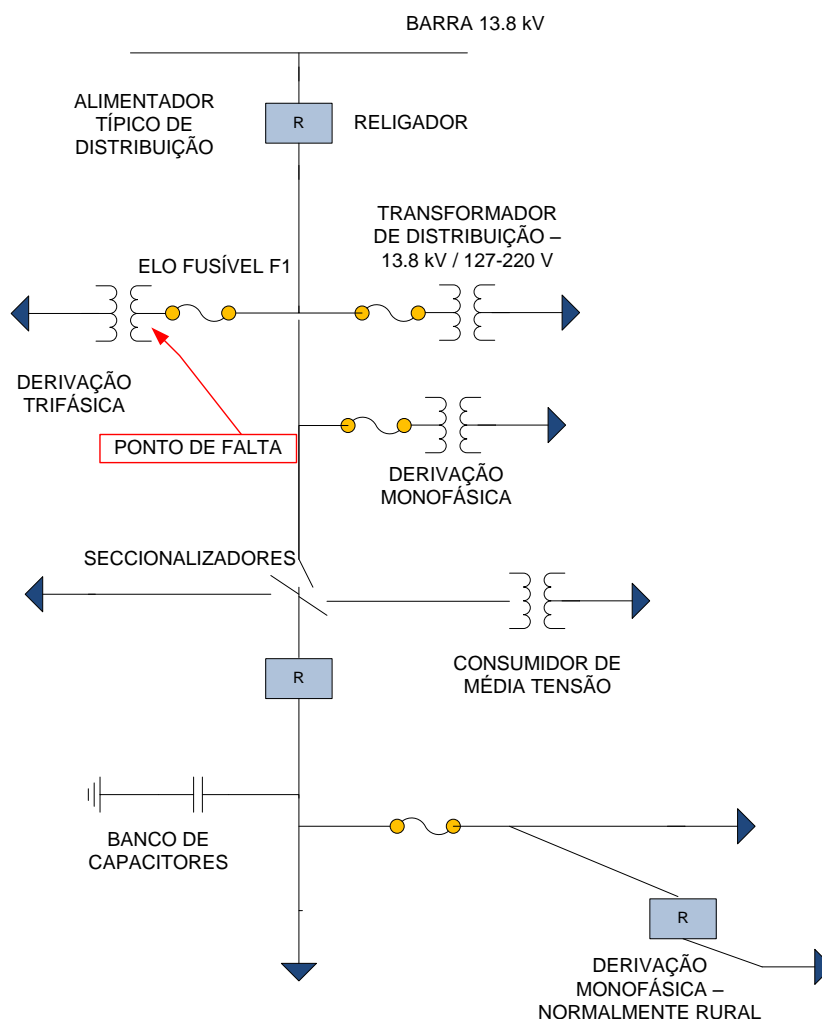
BARRA 13.8 kV

ALIMENTADOR TÍPICO DE DISTRIBUIÇÃO

R

RELIGADOR

TRANSFORMADOR DE DISTRIBUIÇÃO – 13.8 kV / 127-220 V

ELO FUSÍVEL F1

DERIVAÇÃO TRIFÁSICA

PONTO DE FALTA

DERIVAÇÃO MONOFÁSICA

SECCIONALIZADORES

R

CONSUMIDOR DE MÉDIA TENSÃO

BANCO DE CAPACITORES

R

DERIVAÇÃO MONOFÁSICA – NORMALMENTE RURAL